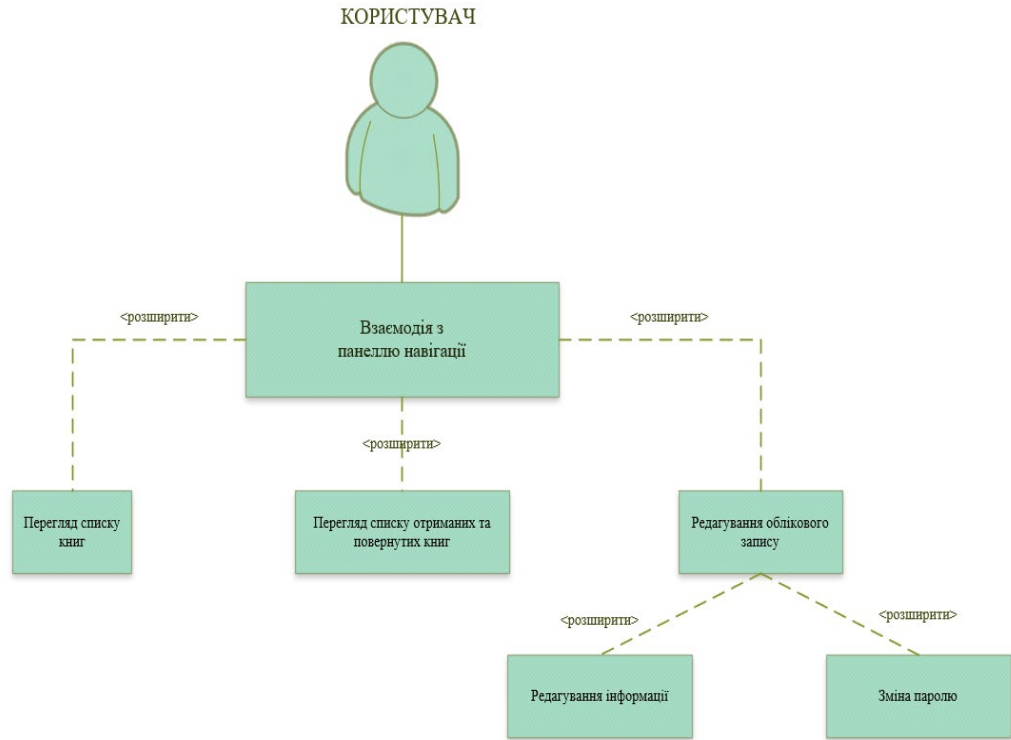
КОРИСТУВАЧ

<розширити>

Взаємодія з панеллю навігації

<розширити>

<розширити>

Перегляд списку книг

Перегляд списку отриманих та повернутих книг

Редагування облікового запису

<розширити>

<розширити>

Редагування інформації

Зміна паролю